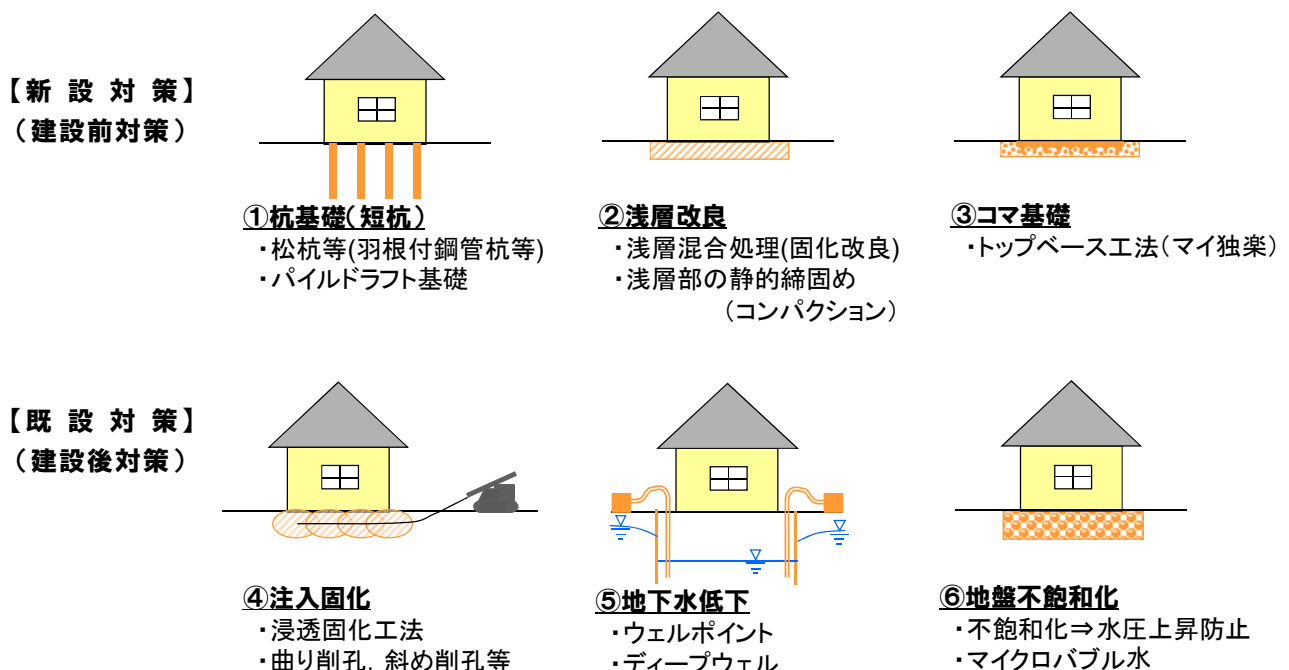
【新 設 対 策】
（建設前対策）

①杭基礎（短杭）
・松杭等(羽根付鋼管杭等)
・パイルドラフト基礎

②浅層改良
・浅層混合処理(固化改良)
・浅層部の静的締固め
（コンパクション）

③コマ基礎
・トップベース工法（マイ独楽）

【既 設 対 策】
（建設後対策）

④注入固化
・浸透固化工法
・曲り削孔, 斜め削孔等

⑤地下水低下
・ウェルポイント
・ディープウェル

⑥地盤不飽和化
・不飽和化⇒水圧上昇防止
・マイクロバブル水